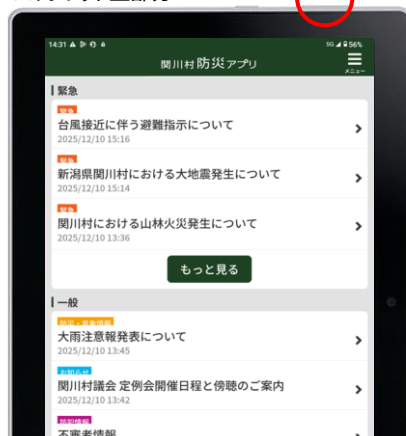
14:31 5G 56%

関川村防災アプリ

メニュー

緊急

緊急
台風接近に伴う避難指示について
2025/12/10 15:16

緊急
新潟県関川村における大地震発生について
2025/12/10 15:14

緊急
関川村における山林火災発生について
2025/12/10 13:36

もっと見る

一般

防災・気象情報
大雨注意報発表について
2025/12/10 13:45

お知らせ
関川村議会 定例会開催日程と傍聴のご案内
2025/12/10 13:42

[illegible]
不審者情報